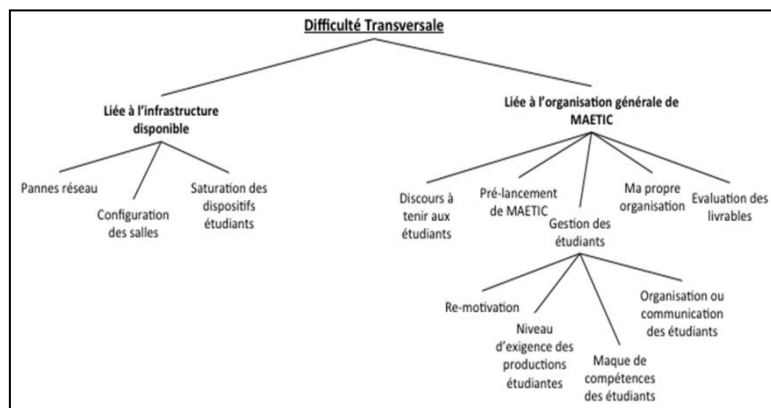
Difficulté Transversale

Liée à l'infrastructure disponible

Pannes réseau

Configuration des salles

Saturation des dispositifs étudiants

Liée à l'organisation générale de MAETIC

Discours à tenir aux étudiants

Pré-lancement de MAETIC

Gestion des étudiants

Ma propre organisation

Evaluation des livrables

Re-motivation

Niveau d'exigence des productions étudiantes

Maque de compétences des étudiants

Organisation ou communication des étudiants